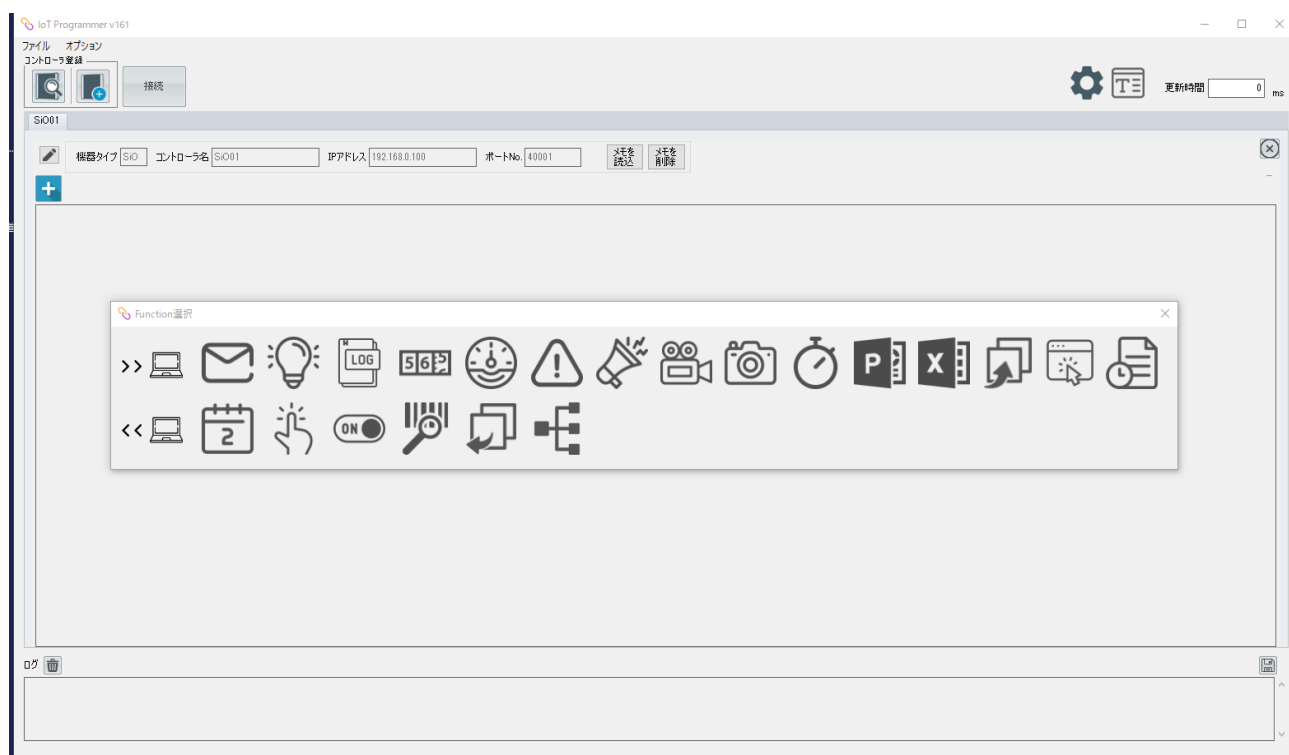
IoT Programmer v161

ファイル オプション

コントローラ登録

接続

更新時間 0 ms

SiO01

機器タイプ SiO コントローラ名 SiO01 IPアドレス 192.168.0.100 ポートNo. 40001 メモを読込 メモを削除

Function選択

>>

LOG

56

P

X

<<

2

ON

ログ